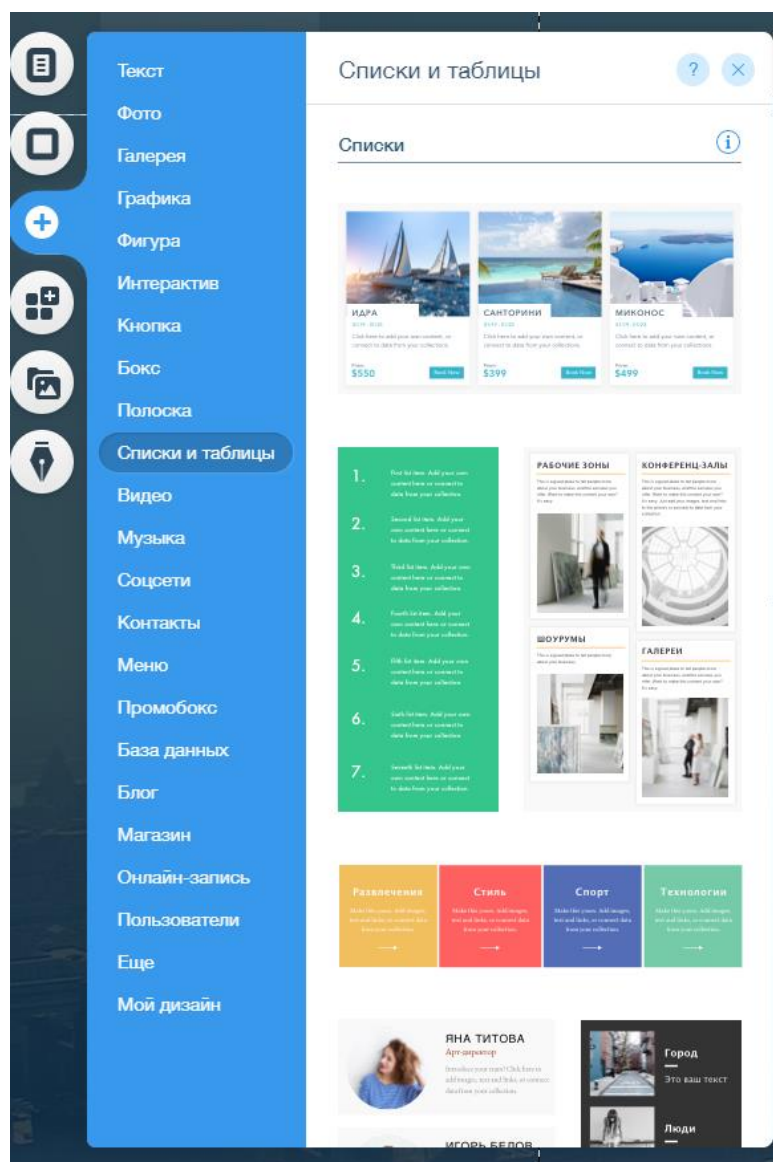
Текст
Фото
Галерея
Графика
Фигура
Интерактив
Кнопка
Бокс
Полоска
Списки и таблицы
Видео
Музыка
Соцсети
Контакты
Меню
Промобокс
База данных
Блог
Магазин
Онлайн-запись
Пользователи
Еще
Мой дизайн

Списки и таблицы

?

Списки

ИДРА
$550
Book Now

САНТОРИНИ
$399
Book Now

МИКОНОС
$499
Book Now

1.
2.
3.
4.
5.
6.
7.

РАБОЧИЕ ЗОНЫ
КОНФЕРЕНЦ-ЗАЛЫ
ШОУРУМЫ
ГАЛЕРЕИ

Развлечения
Стиль
Спорт
Технологии

ЯНА ТИТОВА
Арт-директор

Город
Это ваш текст

Люди

ИГОРЬ БЕЛОВ